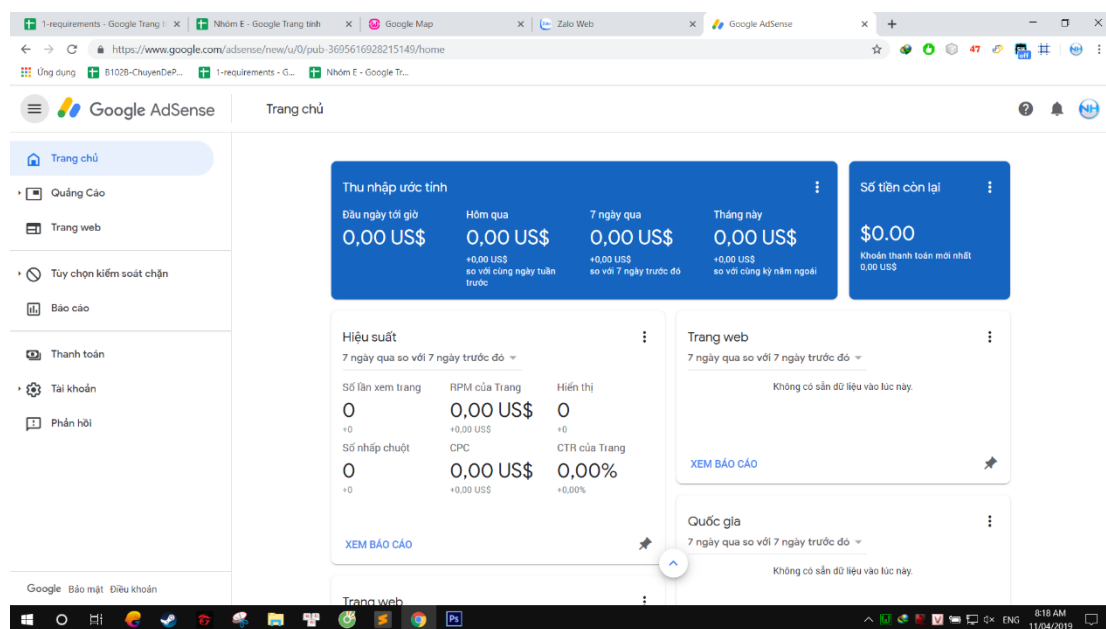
1-requirements - Google Trang tí ×
Nhóm E - Google Trang tính ×
Google Map ×
Zalo Web ×
Google AdSense ×

https://www.google.com/adsense/new/u/0/pub-3695616928215149/home

47

Ứng dụng B102B-ChuyenDeP... 1-requirements - G... Nhóm E - Google Tr...

Google AdSense
Trang chủ

Trang chủ
Quảng Cáo
Trang web
Tùy chọn kiểm soát chặn
Báo cáo
Thanh toán
Tài khoản
Phản hồi

Google Bảo mật Điều khoản

Thu nhập ước tính
Đầu ngày tới giờ
0,00 US$
Hôm qua
0,00 US$
+0,00 US$
so với cùng ngày tuần trước
7 ngày qua
0,00 US$
+0,00 US$
so với 7 ngày trước đó
Tháng này
0,00 US$
+0,00 US$
so với cùng kỳ năm ngoái

Số tiền còn lại
$0.00
Khoản thanh toán mới nhất
0,00 US$

Hiệu suất
7 ngày qua so với 7 ngày trước đó
Số lần xem trang
0
+0
RPM của Trang
0,00 US$
+0,00 US$
Hiển thị
0
+0
Số nhấp chuột
0
+0
CPC
0,00 US$
+0,00 US$
CTR của Trang
0,00%
+0,00%
XEM BÁO CÁO

Trang web
7 ngày qua so với 7 ngày trước đó
Không có sẵn dữ liệu vào lúc này.
XEM BÁO CÁO

Quốc gia
7 ngày qua so với 7 ngày trước đó
Không có sẵn dữ liệu vào lúc này.

Trang web

ENG 8:18 AM 11/04/2019